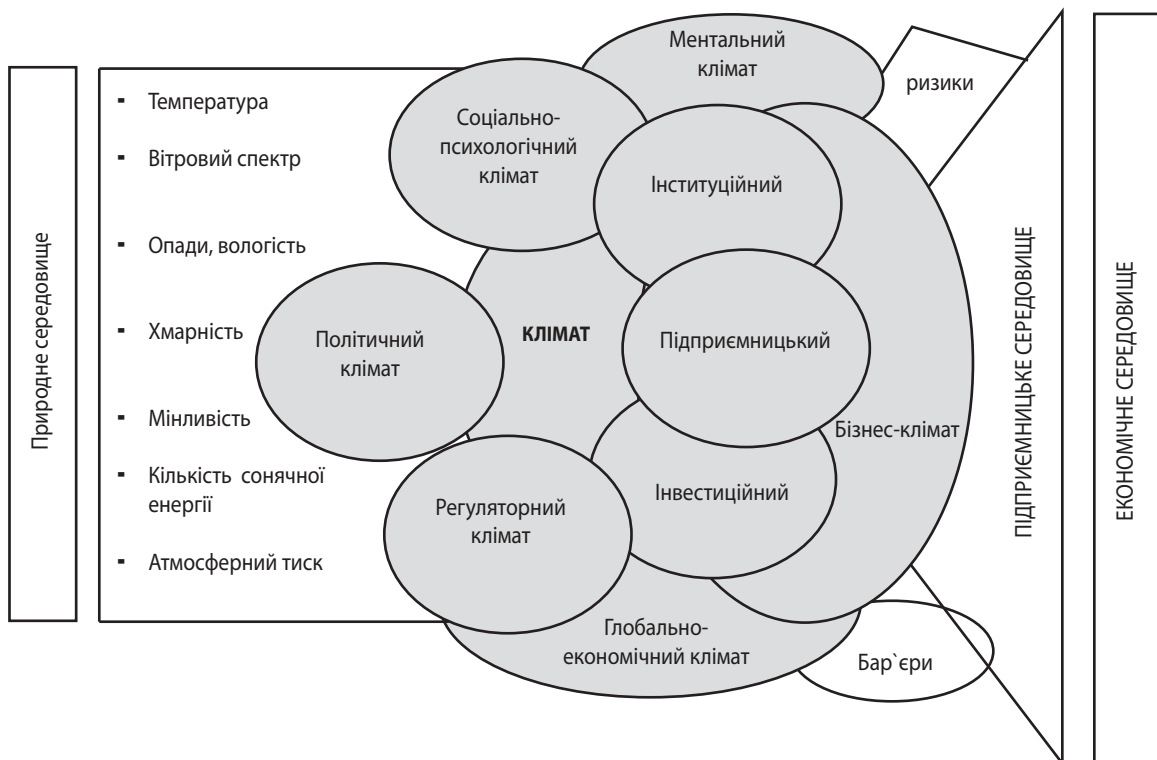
Природне середовище

- Температура
- Вітровий спектр
- Опади, вологість
- Хмарність
- Мінливість
- Кількість сонячної енергії
- Атмосферний тиск

Ментальний клімат

ризики

Соціально-психологічний клімат

Інституційний

Політичний клімат

КЛІМАТ

Підприємницький

Бізнес-клімат

Інвестиційний

Регуляторний клімат

Глобально-економічний клімат

Бар`єри

ПІДПРИЄМНИЦЬКЕ СЕРЕДОВИЩЕ

ЕКОНОМІЧНЕ СЕРЕДОВИЩЕ